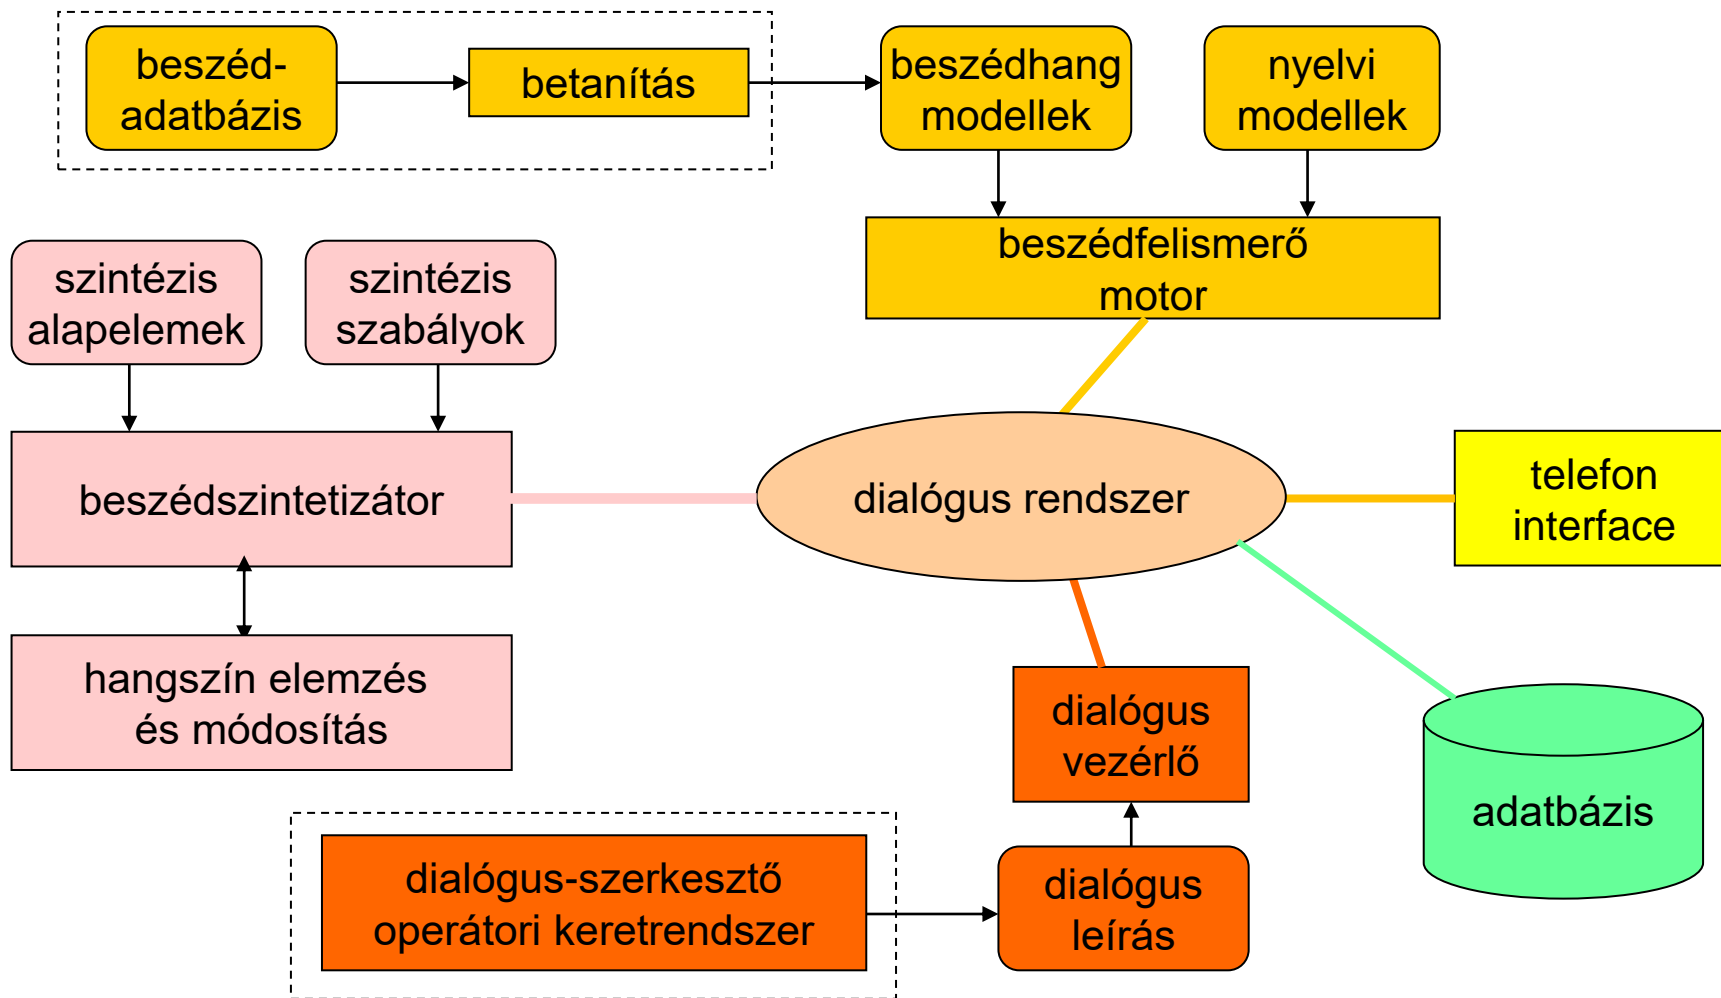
beszéd-adatbázis

betanítás

beszédhang modellek

nyelvi modellek

beszédfelismerő motor

szintézis alapelemek

szintézis szabályok

beszédszintetizátor

dialógus rendszer

telefon interface

hangszín elemzés és módosítás

dialógus vezérlő

adatbázis

dialógus-szerkesztő operátori keretrendszer

dialógus leírás